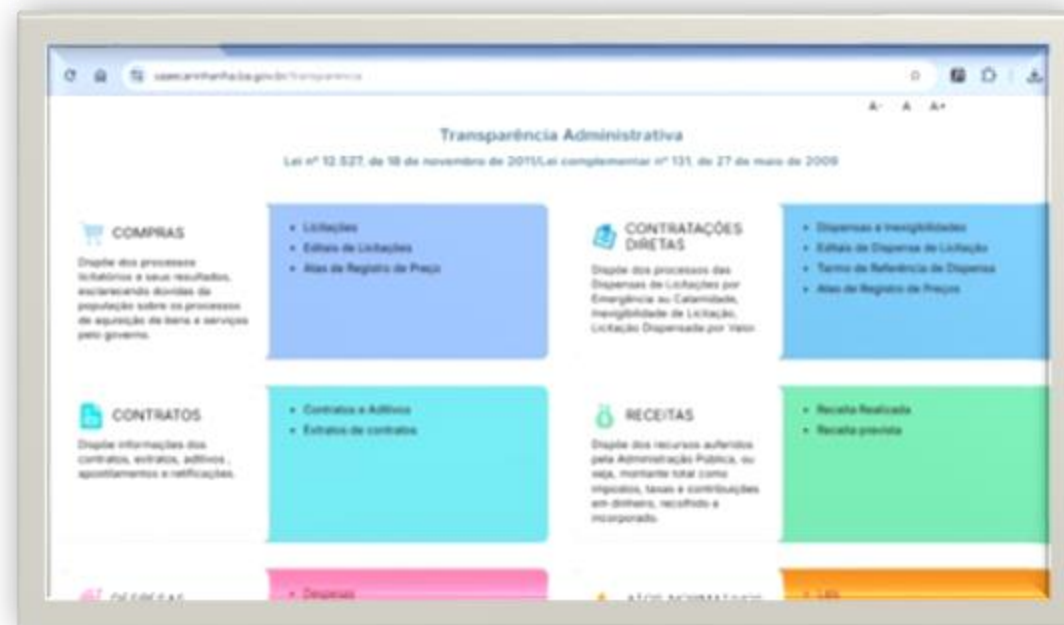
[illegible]

A- A A+

Transparência Administrativa

Lei nº 12.527, de 18 de novembro de 2011/Lei complementar nº 131, de 27 de maio de 2009

COMPRAS

Dispõe dos processos licitatórios e seus resultados, esclarecendo dúvidas da população sobre os processos de aquisição de bens e serviços pelo governo.

- Licitações
- Editais de Licitações
- Atas de Registro de Preço

CONTRATAÇÕES DIRETAS

Dispõe dos processos das Dispensas de Licitações por Emergência ou Calamidade, Inexigibilidade de Licitação, Licitação Dispensada por Valor.

- Dispensas e Inexigibilidades
- Editais de Dispensa de Licitação
- Termo de Referência de Dispensa
- Atas de Registro de Preços

CONTRATOS

Dispõe informações dos contratos, extratos, aditivos, apostilamentos e notificações.

- Contratos e Aditivos
- Extratos de contratos

RECEITAS

Dispõe dos recursos auferidos pela Administração Pública, ou seja, montante total como impostos, taxas e contribuições em dinheiro, recolhido e incorporado.

- Receita Realizada
- Receita prevista

DESPESAS

- Despesas

ATOS NORMATIVOS

- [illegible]